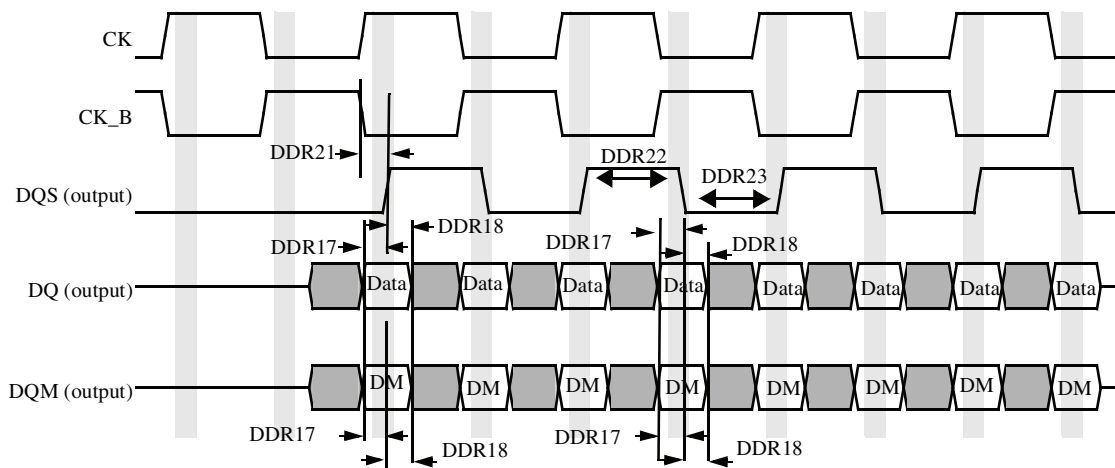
CK

CK_B

DDR21

DDR22

DDR23

DQS (output)

DDR17

DDR18

DDR17

DDR18

DQ (output)

Data

Data

Data

Data

Data

Data

Data

Data

DQM (output)

DM

DM

DM

DM

DM

DM

DM

DM

DDR17

DDR18

DDR17

DDR18